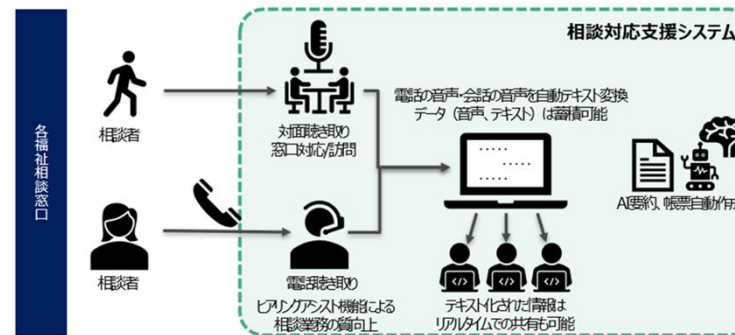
各福祉相談窓口

相談対応支援システム

相談者

相談者

対面聴き取り
窓口対応/訪問

電話聴き取り
ヒアリングアシスト機能による
相談業務の質向上

電話の音声・会話の音声を自動テキスト変換
データ（音声、テキスト）は蓄積可能

テキスト化された情報は
リアルタイムでの共有も可能

AI要約、帳票自動作成